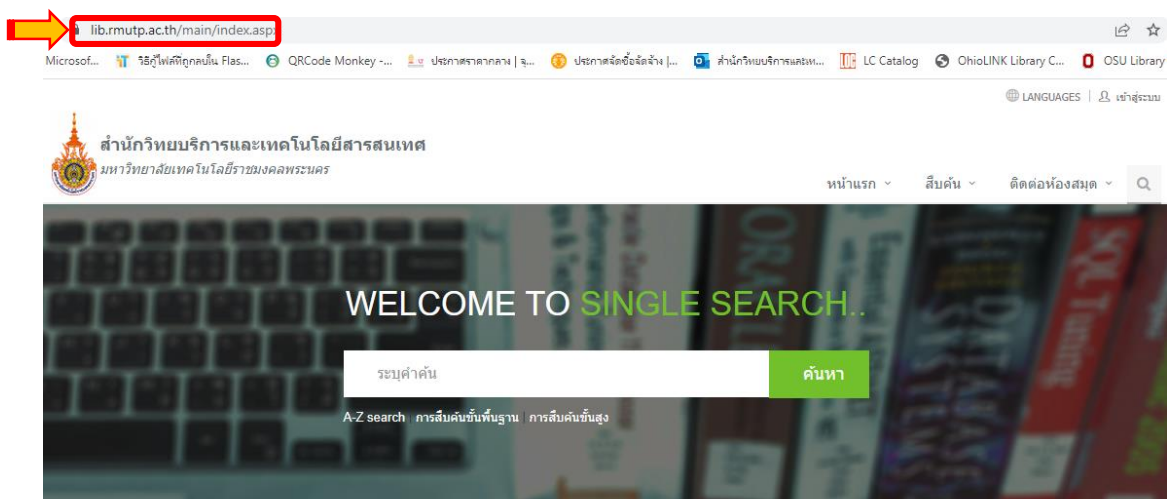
lib.rmutp.ac.th/main/index.asp

Microsof... วิธีกู้ไฟล์ที่ถูกลบใน Flas... QRCode Monkey -... ประกาศราคากลาง | จ... ประกาศจัดซื้อจัดจ้าง |... สำนักวิทยบริการและเท... LC Catalog OhioLINK Library C... OSU Library

LANGUAGES | เข้าสู่ระบบ

สำนักวิทยบริการและเทคโนโลยีสารสนเทศ
มหาวิทยาลัยเทคโนโลยีราชมงคลพระนคร

หน้าแรก สืบค้น ติดต่อห้องสมุด

WELCOME TO SINGLE SEARCH..

ระบุคำค้น ค้นหา

A-Z search | การสืบค้นขั้นพื้นฐาน | การสืบค้นขั้นสูง